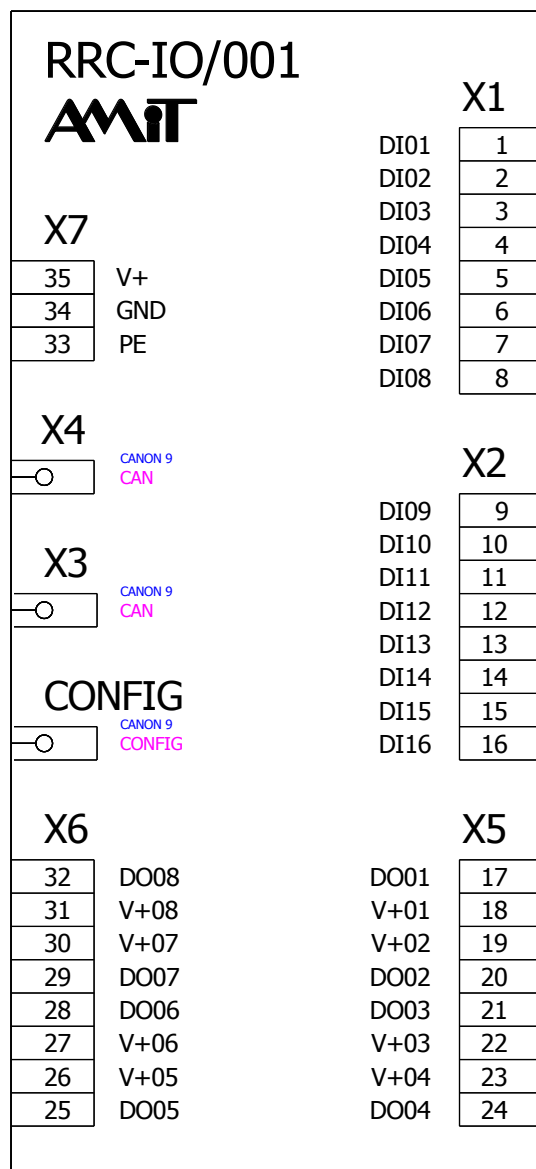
RRC-IO/001
AMiT

X1
DI01 1
DI02 2
DI03 3
DI04 4
DI05 5
DI06 6
DI07 7
DI08 8

X7
35 V+
34 GND
33 PE

X4
CANON 9
CAN

X2
DI09 9
DI10 10
DI11 11
DI12 12
DI13 13
DI14 14
DI15 15
DI16 16

X3
CANON 9
CAN

CONFIG
CANON 9
CONFIG

X6
32 DO08
31 V+08
30 V+07
29 DO07
28 DO06
27 V+06
26 V+05
25 DO05

X5
DO01 17
V+01 18
V+02 19
DO02 20
DO03 21
V+03 22
V+04 23
DO04 24